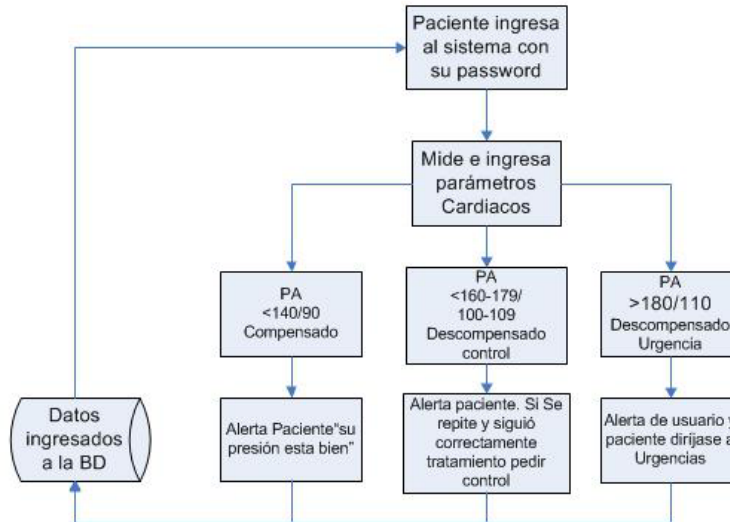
Paciente ingresa al sistema con su password

Mide e ingresa parámetros Cardiacos

PA <140/90 Compensado

PA <160-179/ 100-109 Descompensado control

PA >180/110 Descompensado Urgencia

Alerta Paciente"su presión esta bien"

Alerta paciente. Si Se repite y siguió correctamente tratamiento pedir control

Alerta de usuario y paciente dirijase a Urgencias

Datos ingresados a la BD